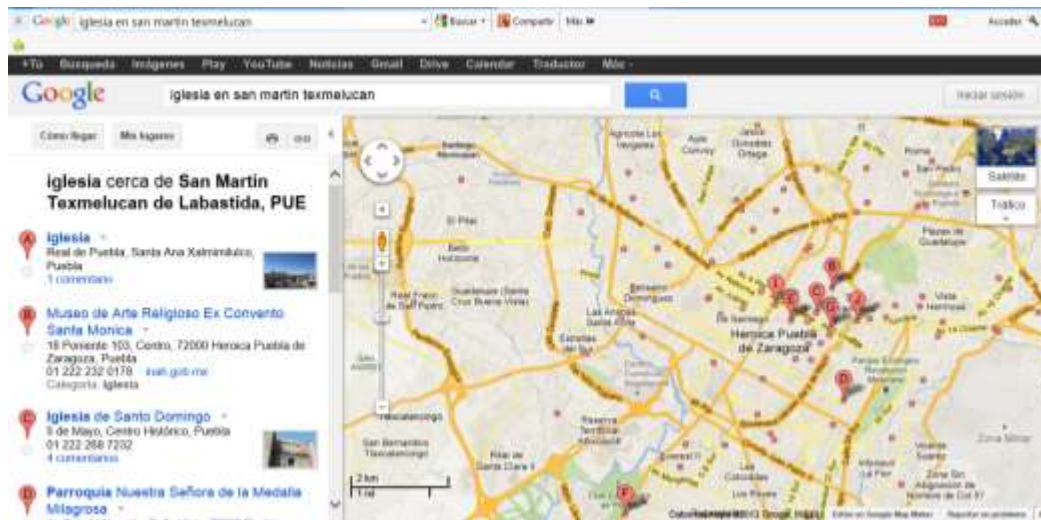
Google iglesia en san martin texmelucan Buscar Compartir Más Acceder

+Tú Búsqueda Imágenes Play YouTube Noticias Gmail Drive Calendar Traductor Más

Google iglesia en san martin texmelucan Iniciar sesión

Cómo llegar Mis lugares

iglesia cerca de San Martin Texmelucan de Labastida, PUE

A Iglesia
Real de Puebla, Santa Ana Xalmimilulco, Puebla
1 comentario

B Museo de Arte Religioso Ex Convento Santa Monica
18 Poniente 103, Centro, 72000 Heroica Puebla de Zaragoza, Puebla
01 222 232 0178 inah.gob.mx
Categoría: Iglesia

C Iglesia de Santo Domingo
5 de Mayo, Centro Histórico, Puebla
01 222 268 7232
4 comentarios

D Parroquia Nuestra Señora de la Medalla Milagrosa

Satélite
Tráfico

Heroica Puebla de Zaragoza
El Pilar
Bello Horizonte
Guadalupe (Santa Cruz Buena Vista)
Real Fraccionamiento de San Pedro
Las Animas
Estrellas del Sur
Tlaxcalancingo
San Bernardino Tlaxcalancingo
Reserva Territorial Atlixcáyotl
Zona Militar
Zona Sin Asignación de Nombre de Col 37
Los Frailes
Infonavit La Margarita
Vicente Suárez
Plazas de Guadalupe
Vista Hermosa
Agrícola Los Vergeles
Aqua Country
Jesús Gonzalez Ortega
Roma

2 km
1 mi

Datos de mapa ©2013 Google, INEGI Editar en Google Map Maker Reportar un problema